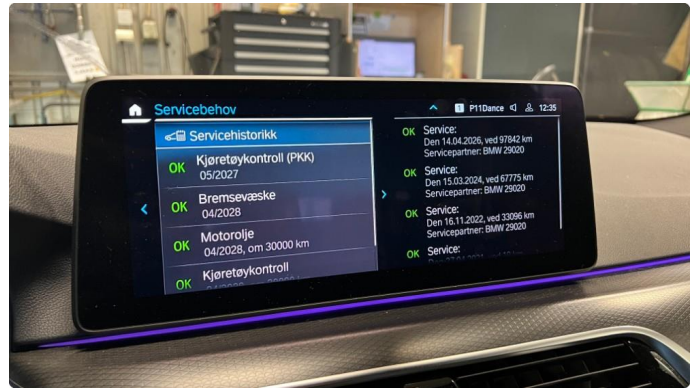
Servicebehov

Servicehistorikk

OK Kjøretøykontroll (PKK)
05/2027

OK Bremsevæske
04/2028

OK Motorolje
04/2028, om 30000 km

OK Kjøretøykontroll
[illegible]

1 P11Dance 12:35

OK Service:
Den 14.04.2026, ved 97842 km
Servicepartner: BMW 29020

OK Service:
Den 15.03.2024, ved 67775 km
Servicepartner: BMW 29020

OK Service:
Den 16.11.2022, ved 33096 km
Servicepartner: BMW 29020

OK Service:
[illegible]